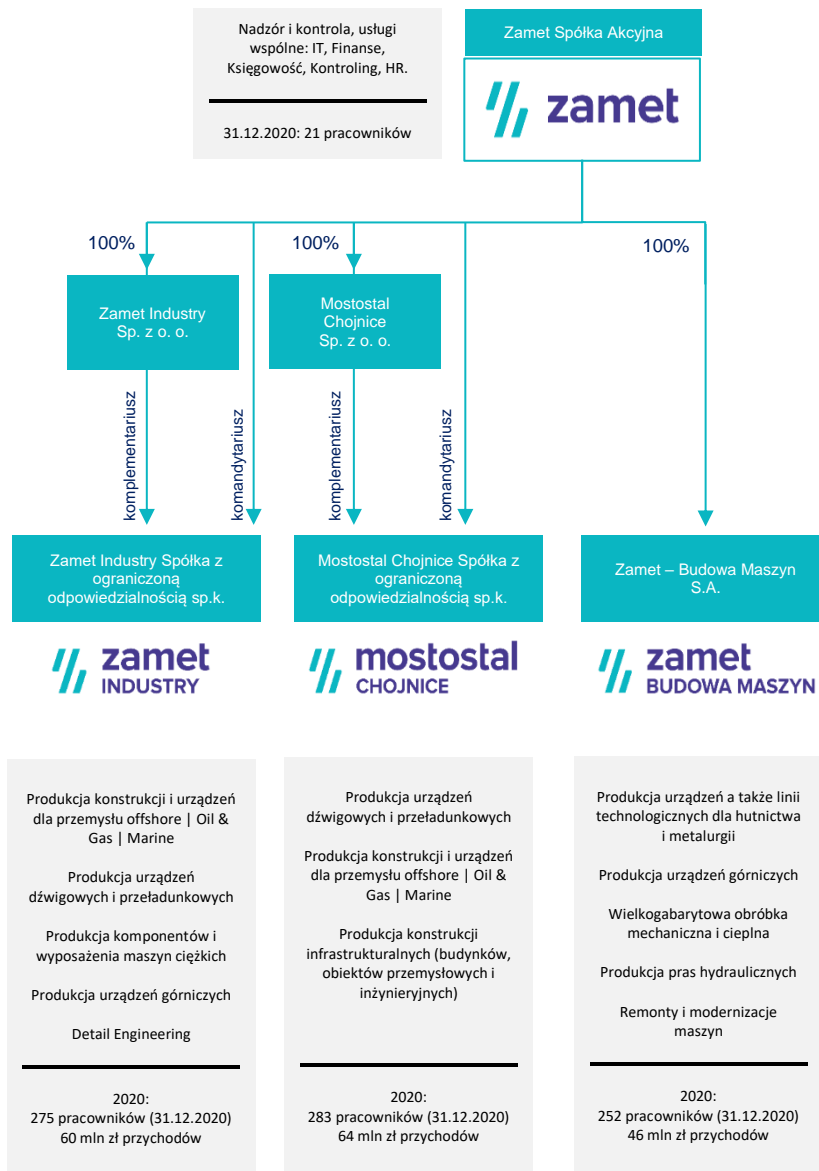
Nadzór i kontrola, usługi wspólne: IT, Finanse, Księgowość, Kontroling, HR.

31.12.2020: 21 pracowników

Zamet Spółka Akcyjna

zamet

100%

100%

100%

Zamet Industry Sp. z o. o.

Mostostal Chojnice Sp. z o. o.

komplementariusz

komandytariusz

komplementariusz

komandytariusz

Zamet Industry Spółka z ograniczoną odpowiedzialnością sp.k.

Mostostal Chojnice Spółka z ograniczoną odpowiedzialnością sp.k.

Zamet – Budowa Maszyn S.A.

zamet INDUSTRY

mostostal CHOJNICE

zamet BUDOWA MASZYN

Produkcja konstrukcji i urządzeń dla przemysłu offshore | Oil & Gas | Marine

Produkcja urządzeń dźwigowych i przeładunkowych

Produkcja komponentów i wyposażenia maszyn ciężkich

Produkcja urządzeń górniczych

Detail Engineering

2020:
275 pracowników (31.12.2020)
60 mln zł przychodów

Produkcja urządzeń dźwigowych i przeładunkowych

Produkcja konstrukcji i urządzeń dla przemysłu offshore | Oil & Gas | Marine

Produkcja konstrukcji infrastrukturalnych (budynków, obiektów przemysłowych i inżynieryjnych)

2020:
283 pracowników (31.12.2020)
64 mln zł przychodów

Produkcja urządzeń a także linii technologicznych dla hutnictwa i metalurgii

Produkcja urządzeń górniczych

Wielkogabarytowa obróbka mechaniczna i cieplna

Produkcja pras hydraulicznych

Remonty i modernizacje maszyn

2020:
252 pracowników (31.12.2020)
46 mln zł przychodów